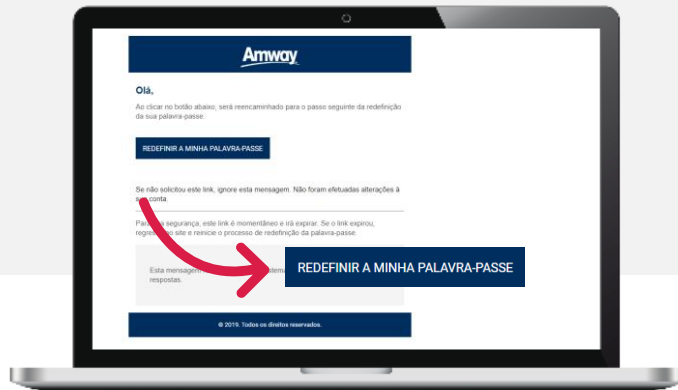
Amway

Olá,

Ao clicar no botão abaixo, será reencaminhado para o passo seguinte da redefinição da sua palavra-passe.

REDEFINIR A MINHA PALAVRA-PASSE

Se não solicitou este link, ignore esta mensagem. Não foram efetuadas alterações à s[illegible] conta.

Pa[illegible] segurança, este link é momentâneo e irá expirar. Se o link expirou, regre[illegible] ao site e reinicie o processo de redefinição da palavra-passe.

Esta mensagem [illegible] respostas.

REDEFINIR A MINHA PALAVRA-PASSE

© 2019. Todos os direitos reservados.